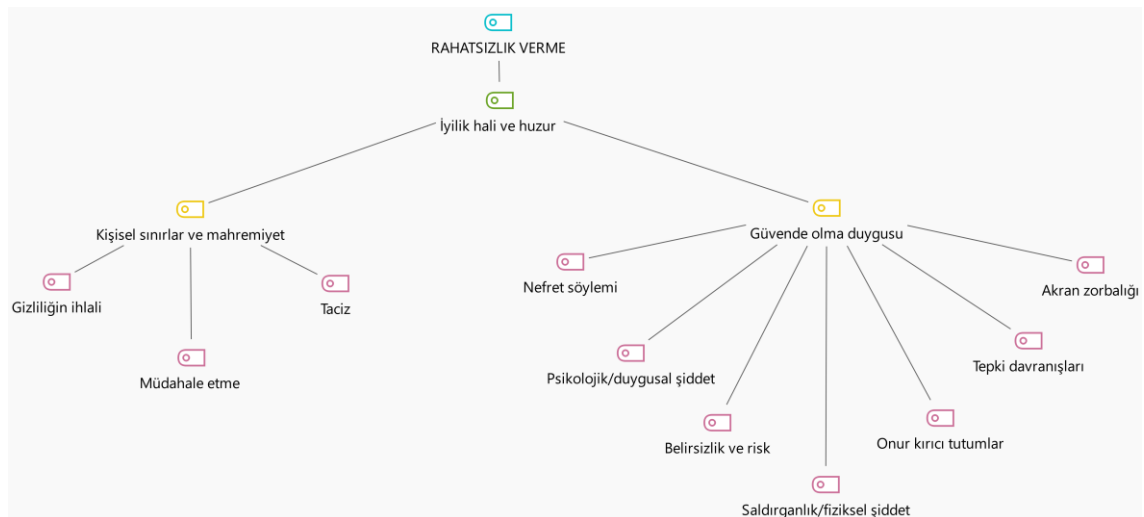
RAHATSIZLIK VERME

İyilik hali ve huzur

Kişisel sınırlar ve mahremiyet

Gizliliğin ihlali

Müdahale etme

Taciz

Güvende olma duygusu

Nefret söylemi

Psikolojik/duygusal şiddet

Belirsizlik ve risk

Saldırganlık/fiziksel şiddet

Onur kırıcı tutumlar

Tepki davranışları

Akran zorbalığı